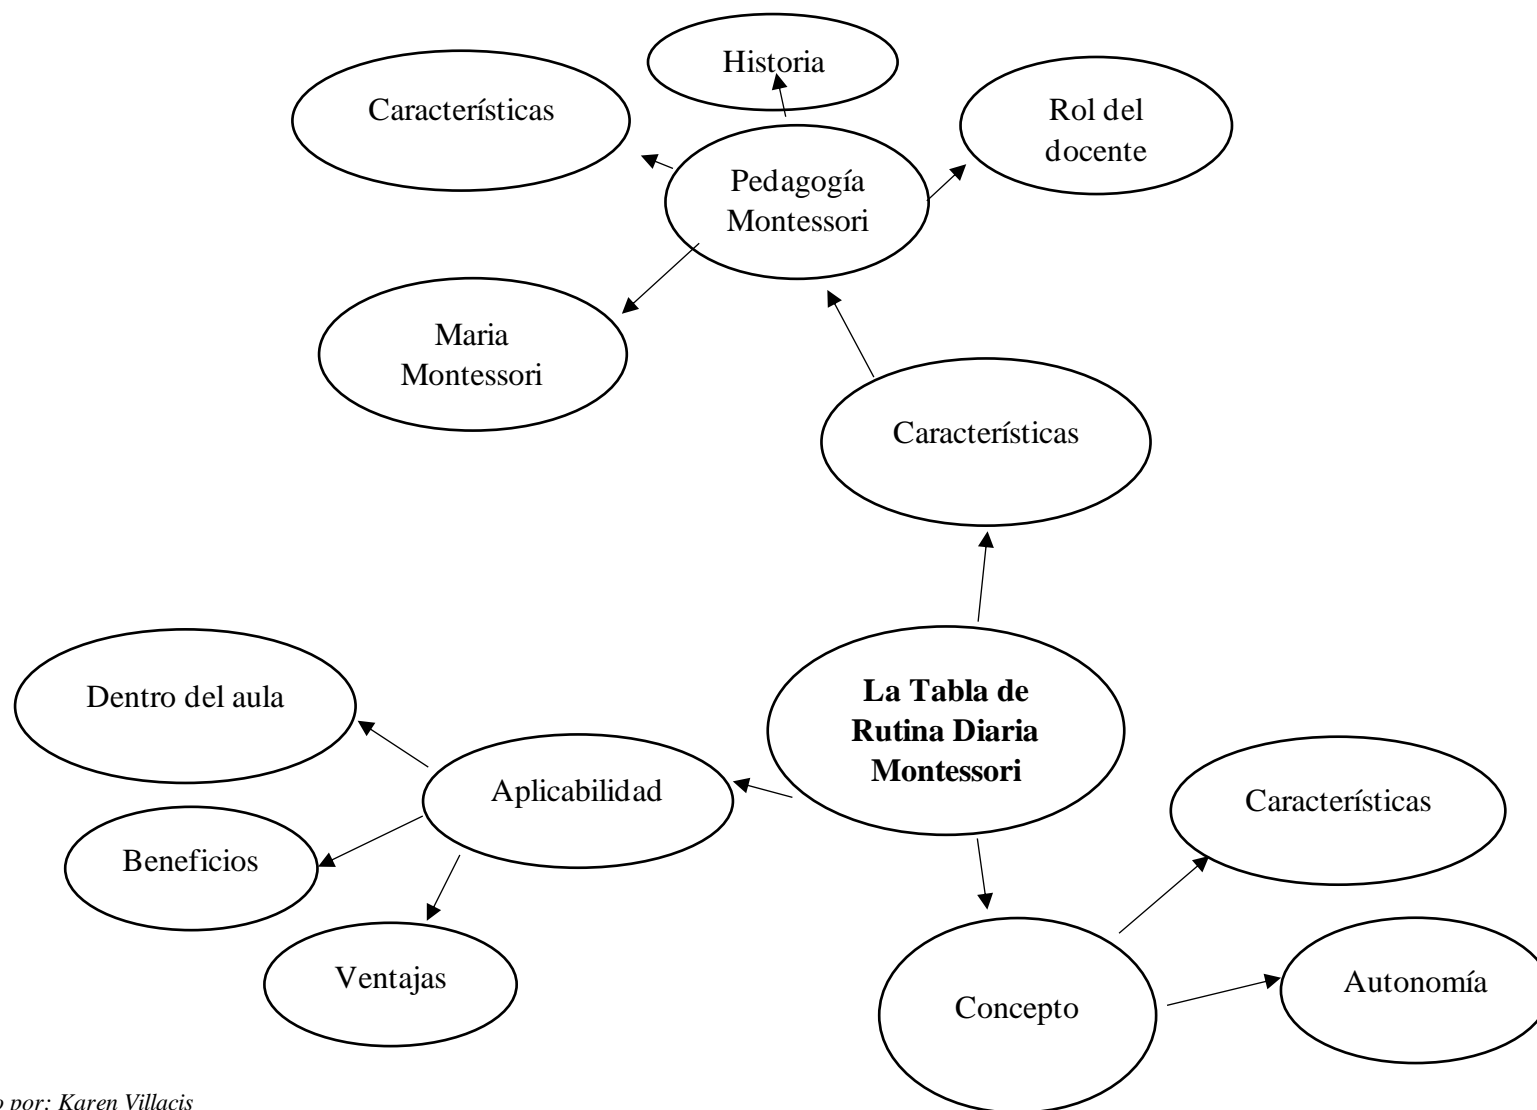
Historia

Características

Rol del docente

Pedagogía Montessori

Maria Montessori

Características

Dentro del aula

**La Tabla de Rutina Diaria Montessori**

Aplicabilidad

Características

Beneficios

Ventajas

Concepto

Autonomía

*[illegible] por: Karen Villacis*